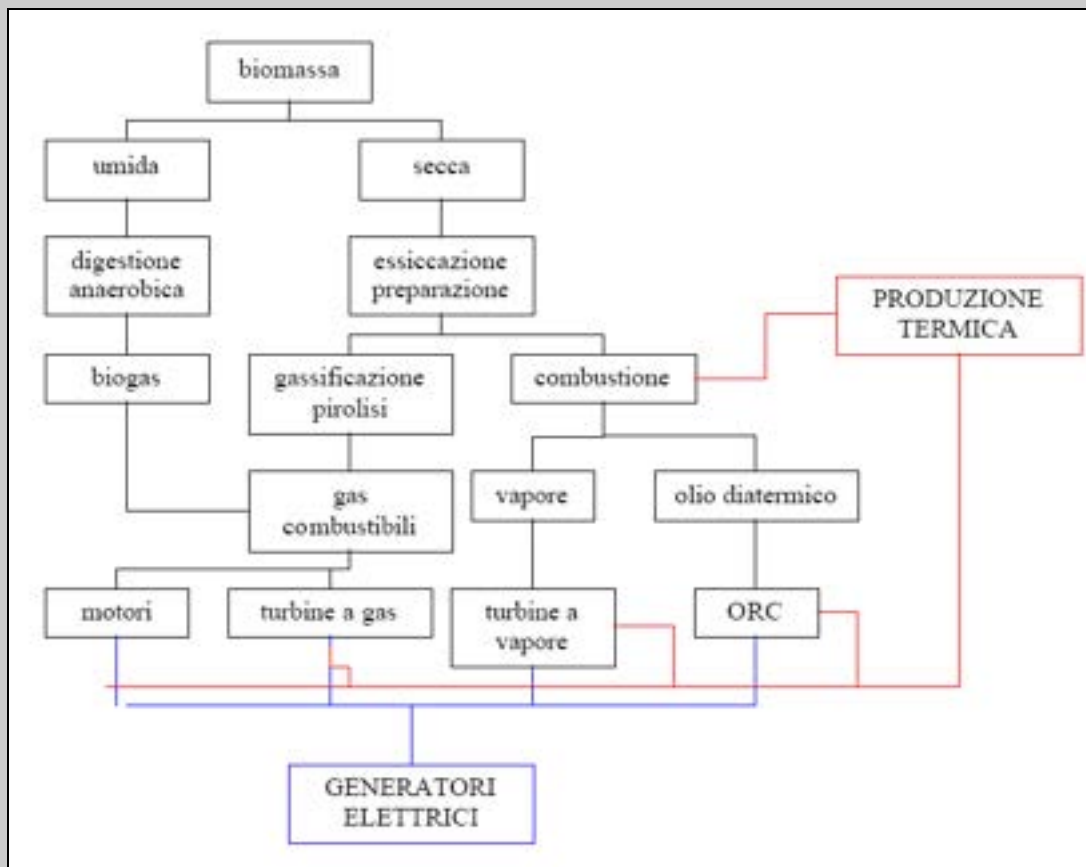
biomassa

umida

secca

digestione anaerobica

essiccazione preparazione

PRODUZIONE TERMICA

biogas

gassificazione pirolisi

combustione

gas combustibili

vapore

olio diatermico

motori

turbine a gas

turbine a vapore

ORC

GENERATORI ELETTRICI